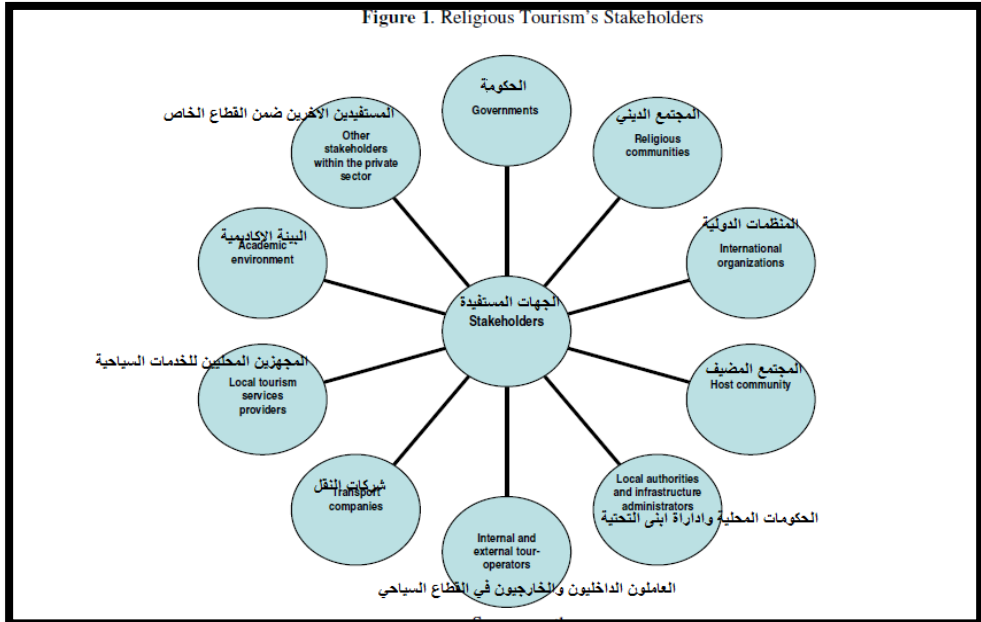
Figure 1. Religious Tourism's Stakeholders

الحكومة
Governments

المجتمع الديني
Religious communities

المنظمات الدولية
International organizations

المجتمع المضيف
Host community

Local authorities and infrastructure administrators
الحكومات المحلية وادارة ابنى التحتية

Internal and external tour-operators
العاملون الداخليون والخارجيون في القطاع السياحي

شركات النقل
Transport companies

المجهزين المحليين للخدمات السياحية
Local tourism services providers

البيئة الاكاديمية
Academic environment

المستفيدين الاخرين ضمن القطاع الخاص
Other stakeholders within the private sector

الجهات المستفيدة
Stakeholders

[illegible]